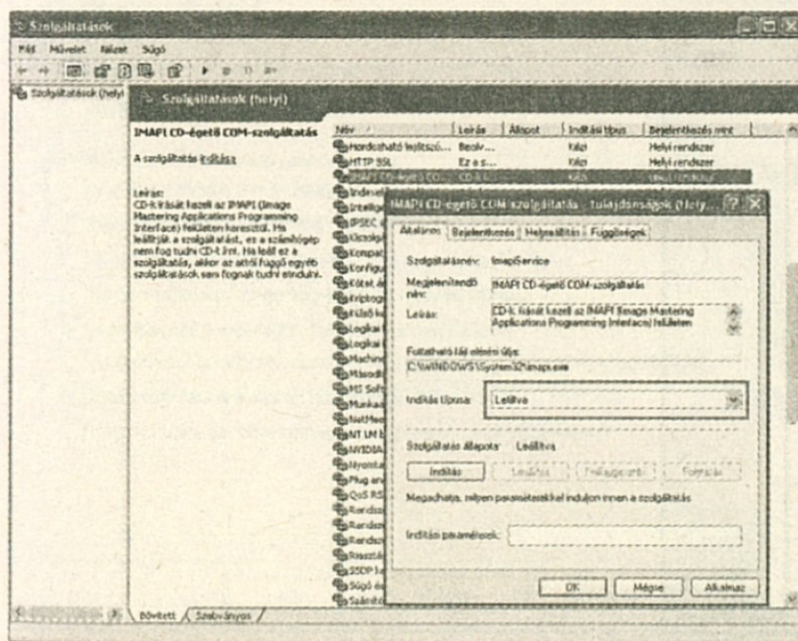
Szolgáltatások

Fájl Művelet Nézet Súgó

Szolgáltatások (helyi)

Szolgáltatások (helyi)

IMAPI CD-égető COM-szolgáltatás

A szolgáltatás indítása

Leírás:
CD-k írását kezeli az IMAPI (Image Mastering Applications Programming Interface) felületen keresztül. Ha leállítják a szolgáltatást, ez a számítógép nem fog tudni CD-t írni. Ha leáll ez a szolgáltatás, akkor az attól függő egyéb szolgáltatások sem fognak tudni elindulni.

| Név | Leírás | Állapot | Indítási típus | Bejelentkezés mint |
|---|---|---|---|---|
| Hordozható teljtszó... | Beolv... | | Kézi | Helyi rendszer |
| HTTP SSL | Ez a s... | | Kézi | Helyi rendszer |
| IMAPI CD-égető CO... | CD-k í... | | Kézi | Helyi rendszer |

IMAPI CD-égető COM-szolgáltatás - tulajdonságok (Helyi...

Általános | Bejelentkezés | Helyreállítás | Függőségek

Szolgáltatásnév: ImapiService
Megjelenítendő név: IMAPI CD-égető COM-szolgáltatás
Leírás: CD-k írását kezeli az IMAPI (Image Mastering Applications Programming Interface) felületen
Futtatható fájl elérési útja:
C:\WINDOWS\System32\imapi.exe
Indítás típusa: Letiltva

Szolgáltatás állapota: Leállítva
Indítás | Leállítás | Felfüggesztés | Folytatás
Megadhatja, milyen paraméterekkel induljon innen a szolgáltatás
Indítási paraméterek:

OK | Mégse | Alkalmaz

Bővített / Szabványos /